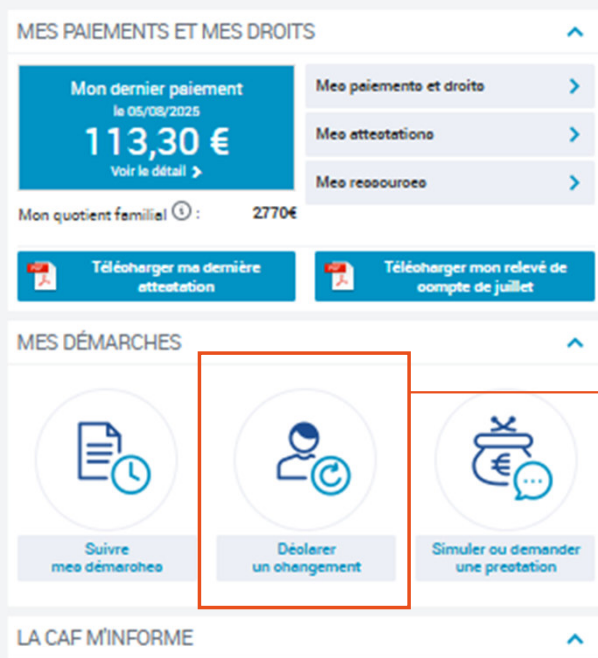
MES PAIEMENTS ET MES DROITS

Mon dernier paiement
le 05/08/2025
113,30 €
Voir le détail >

Mes paiements et droits >

Mes attestations >

Mes ressources >

Mon quotient familial ⓘ : 2770€

PDF Télécharger ma dernière attestation

PDF Télécharger mon relevé de compte de juillet

MES DÉMARCHES

Suivre mes démarches

Déclarer un changement

Simuler ou demander une prestation

LA CAF M'INFORME